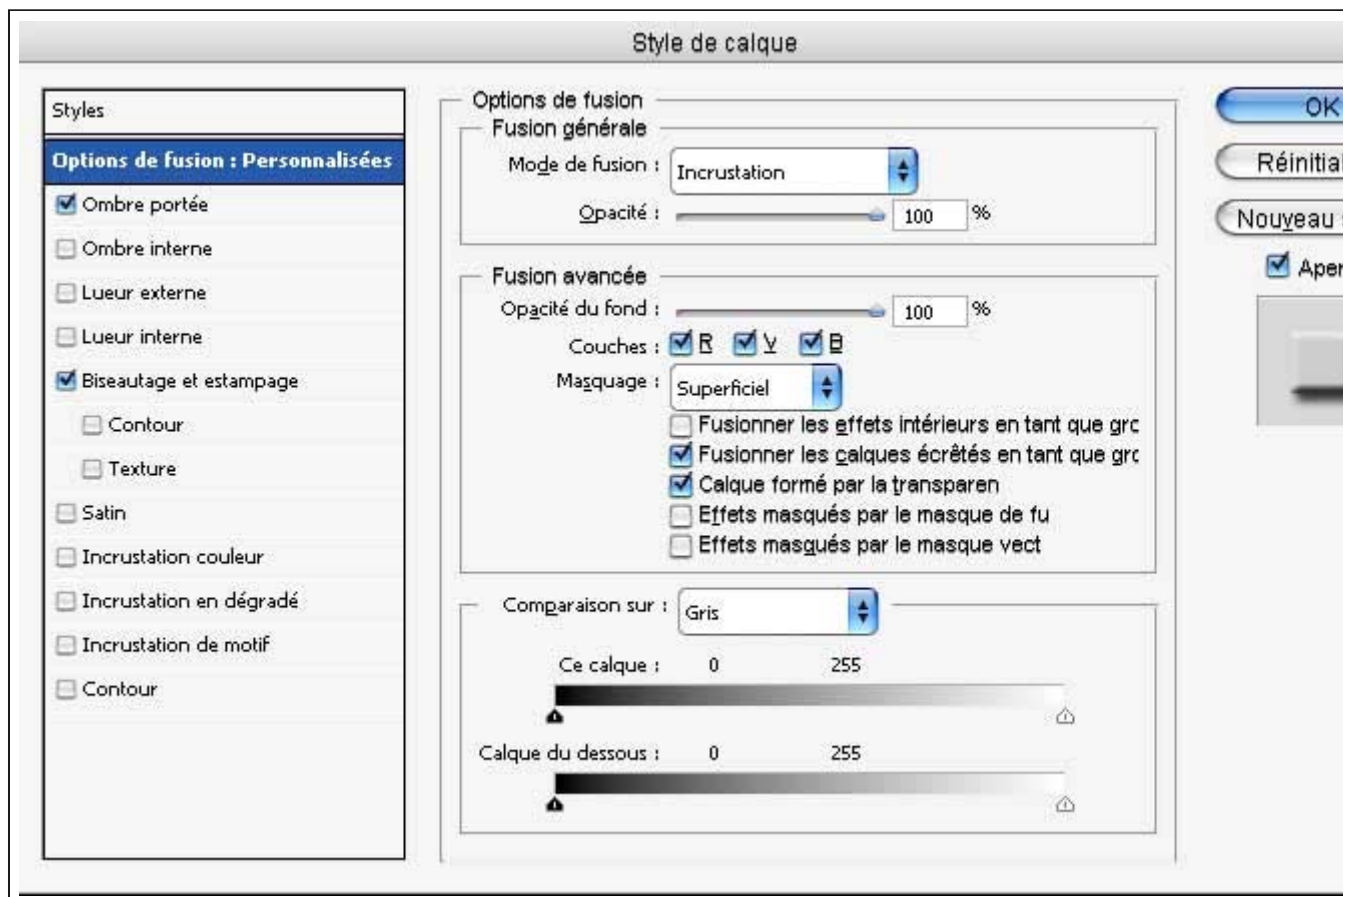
Style de calque

Styles

Options de fusion : Personnalisées

Ombre portée

Ombre interne

Lueur externe

Lueur interne

Biseautage et estampage

Contour

Texture

Satin

Incrustation couleur

Incrustation en dégradé

Incrustation de motif

Contour

Options de fusion

Fusion générale

Mode de fusion : Incrustation

Opacité : 100 %

Fusion avancée

Opacité du fond : 100 %

Couches : R V B

Masquage : Superficiel

Fusionner les effets intérieurs en tant que grc

Fusionner les calques écrêtés en tant que grc

Calque formé par la transparen

Effets masqués par le masque de fu

Effets masqués par le masque vect

Comparaison sur : Gris

Ce calque : 0 255

Calque du dessous : 0 255

OK

Réinitial

Nouveau

Aper